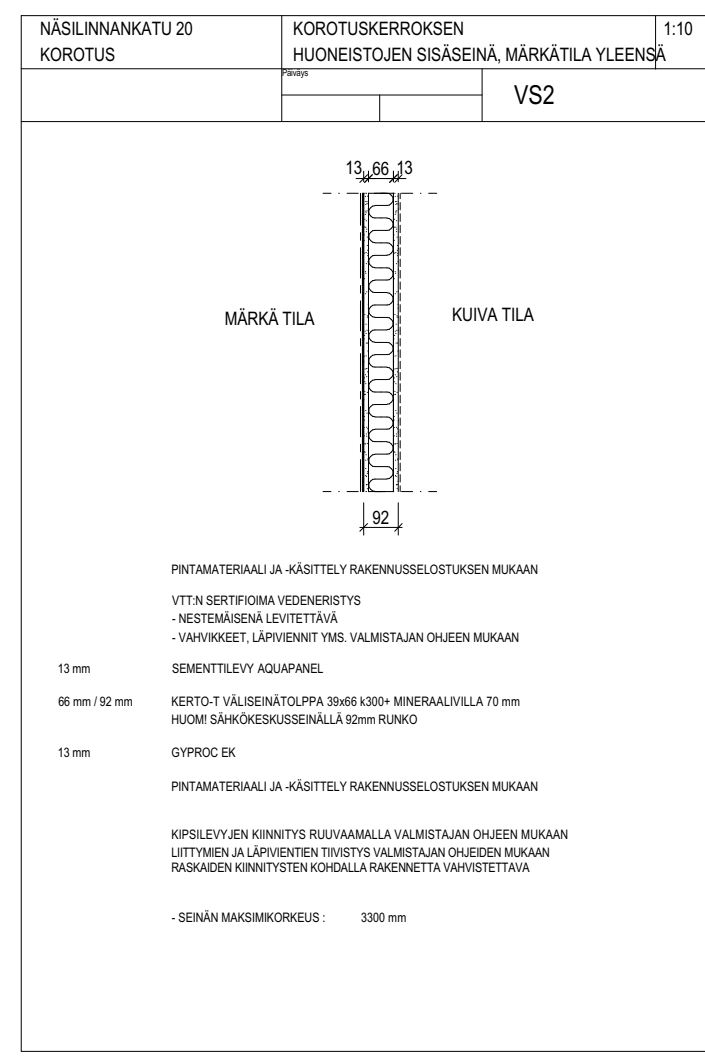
NÄSILINNANKATU 20
KOROTUS

KOROTUSKERROKSEN
HUONEISTOJEN SISÄSEINÄ, MÄRKÄTILA YLEENSÄ

1:10

Päiväys

VS2

13 66 13

MÄRKÄ TILA

KUIVA TILA

92

PINTAMATERIAALI JA -KÄSITTELY RAKENNUSSELOSTUKSEN MUKAAN

VTT:N SERTIFIOIMA VEDENERISTYS
- NESTEMÄISENÄ LEVITETTÄVÄ
- VAHVIKKEET, LÄPIVIENNIT YMS. VALMISTAJAN OHJEEN MUKAAN

13 mm SEMENTTILEVY AQUAPANEL

66 mm / 92 mm KERTO-T VÄLISEINÄTOLPPA 39x66 k300+ MINERAALIVILLA 70 mm
HUOM! SÄHKÖKESKUSSEINÄLLÄ 92mm RUNKO

13 mm GYPROC EK

PINTAMATERIAALI JA -KÄSITTELY RAKENNUSSELOSTUKSEN MUKAAN

KIPSILEVYJEN KIINNITYS RUUVAAMALLA VALMISTAJAN OHJEEN MUKAAN
LIITTYMIEN JA LÄPIVIENTIEN TIIVISTYS VALMISTAJAN OHJEIDEN MUKAAN
RASKAIDEN KIINNITYSTEN KOHDALLA RAKENNETTA VAHVISTETTAVA

- SEINÄN MAKSIMIKORKEUS : 3300 mm